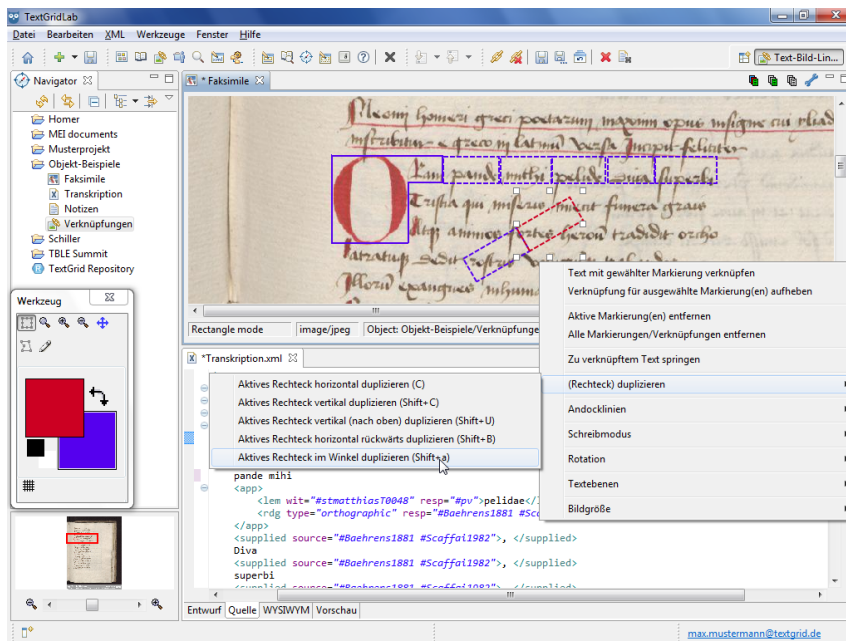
TextGridLab

Datei Bearbeiten XML Werkzeuge Fenster Hilfe

Text-Bild-Lin...

Navigator

Homer
MEI documents
Musterprojekt
Objekt-Beispiele
Faksimile
Transkription
Notizen
Verknüpfungen
Schiller
TBLE Summit
TextGrid Repository

Werkzeug

*Faksimile

Rectangle mode | image/jpeg | Object: Objekt-Beispiele/Verknüpfunge

Text mit gewählter Markierung verknüpfen
Verknüpfung für ausgewählte Markierung(en) aufheben
Aktive Markierung(en) entfernen
Alle Markierungen/Verknüpfungen entfernen
Zu verknüpftem Text springen
(Rechteck) duplizieren
Andocklinien
Schreibmodus
Rotation
Textebenen
Bildgröße

*Transkription.xml

Aktives Rechteck horizontal duplizieren (C)
Aktives Rechteck vertikal duplizieren (Shift+C)
Aktives Rechteck vertikal (nach oben) duplizieren (Shift+U)
Aktives Rechteck horizontal rückwärts duplizieren (Shift+B)
Aktives Rechteck im Winkel duplizieren (Shift+a)

pande mihi
<app>
<lem wit="#stmatthiasT0048" resp="#pv">pelidae</l
<rdg type="orthographic" resp="#Baehrens1881 #Sc
</app>
<supplied source="#Baehrens1881 #Scaffai1982">, </supplied>
Diva
<supplied source="#Baehrens1881 #Scaffai1982">, </supplied>
superbi

Entwurf | Quelle | WYSIWYM | Vorschau

max.mustermann@textgrid.de